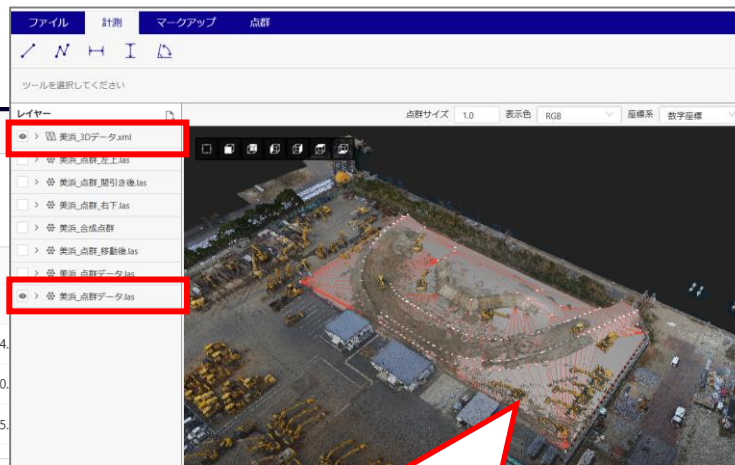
ファイル
計測
マークアップ
点群

ツールを選択してください

レイヤー

美浜_3Dデータ.xml
美浜_点群_左上.las
美浜_点群_間引き後.las
美浜_点群_右下.las
美浜_合成点群
美浜_点群_移動後.las
美浜_点群データ.las
美浜_点群データ.las

点群サイズ
1.0
表示色
RGB
座標系
数学座標

4.
0.
5.